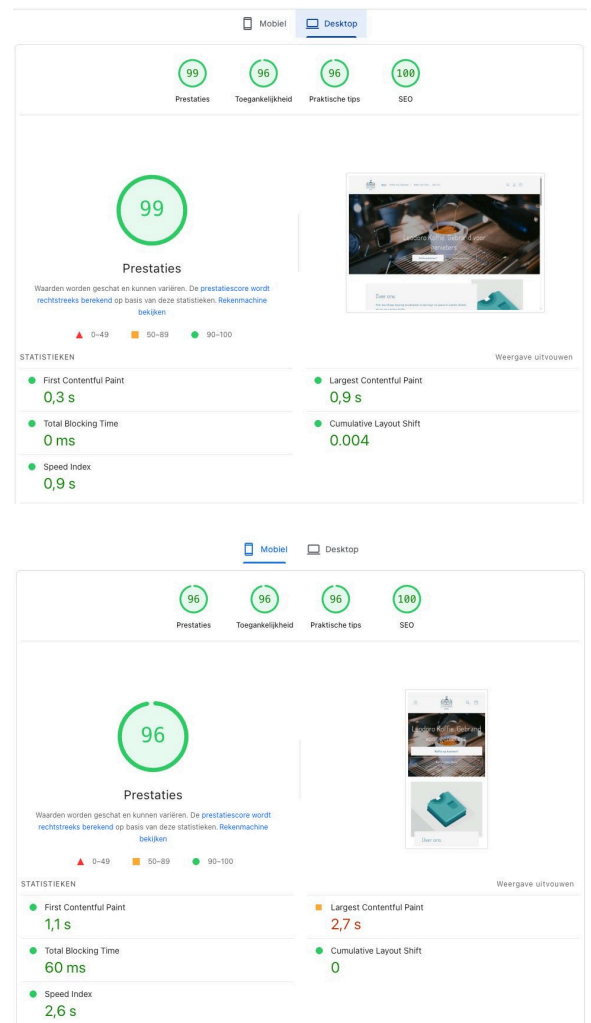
Mobiel Desktop

99 Prestaties
96 Toegankelijkheid
96 Praktische tips
100 SEO

99

Prestaties

Waarden worden geschat en kunnen variëren. De prestatiescore wordt rechtstreeks berekend op basis van deze statistieken. Rekenmachine bekijken

0–49 50–89 90–100

Over ons

STATISTIEKEN

Weergave uitvouwen

First Contentful Paint
0,3 s

Largest Contentful Paint
0,9 s

Total Blocking Time
0 ms

Cumulative Layout Shift
0.004

Speed Index
0,9 s

Mobiel Desktop

96 Prestaties
96 Toegankelijkheid
96 Praktische tips
100 SEO

96

Prestaties

Waarden worden geschat en kunnen variëren. De prestatiescore wordt rechtstreeks berekend op basis van deze statistieken. Rekenmachine bekijken

0–49 50–89 90–100

Over ons

STATISTIEKEN

Weergave uitvouwen

First Contentful Paint
1,1 s

Largest Contentful Paint
2,7 s

Total Blocking Time
60 ms

Cumulative Layout Shift
0

Speed Index
2,6 s